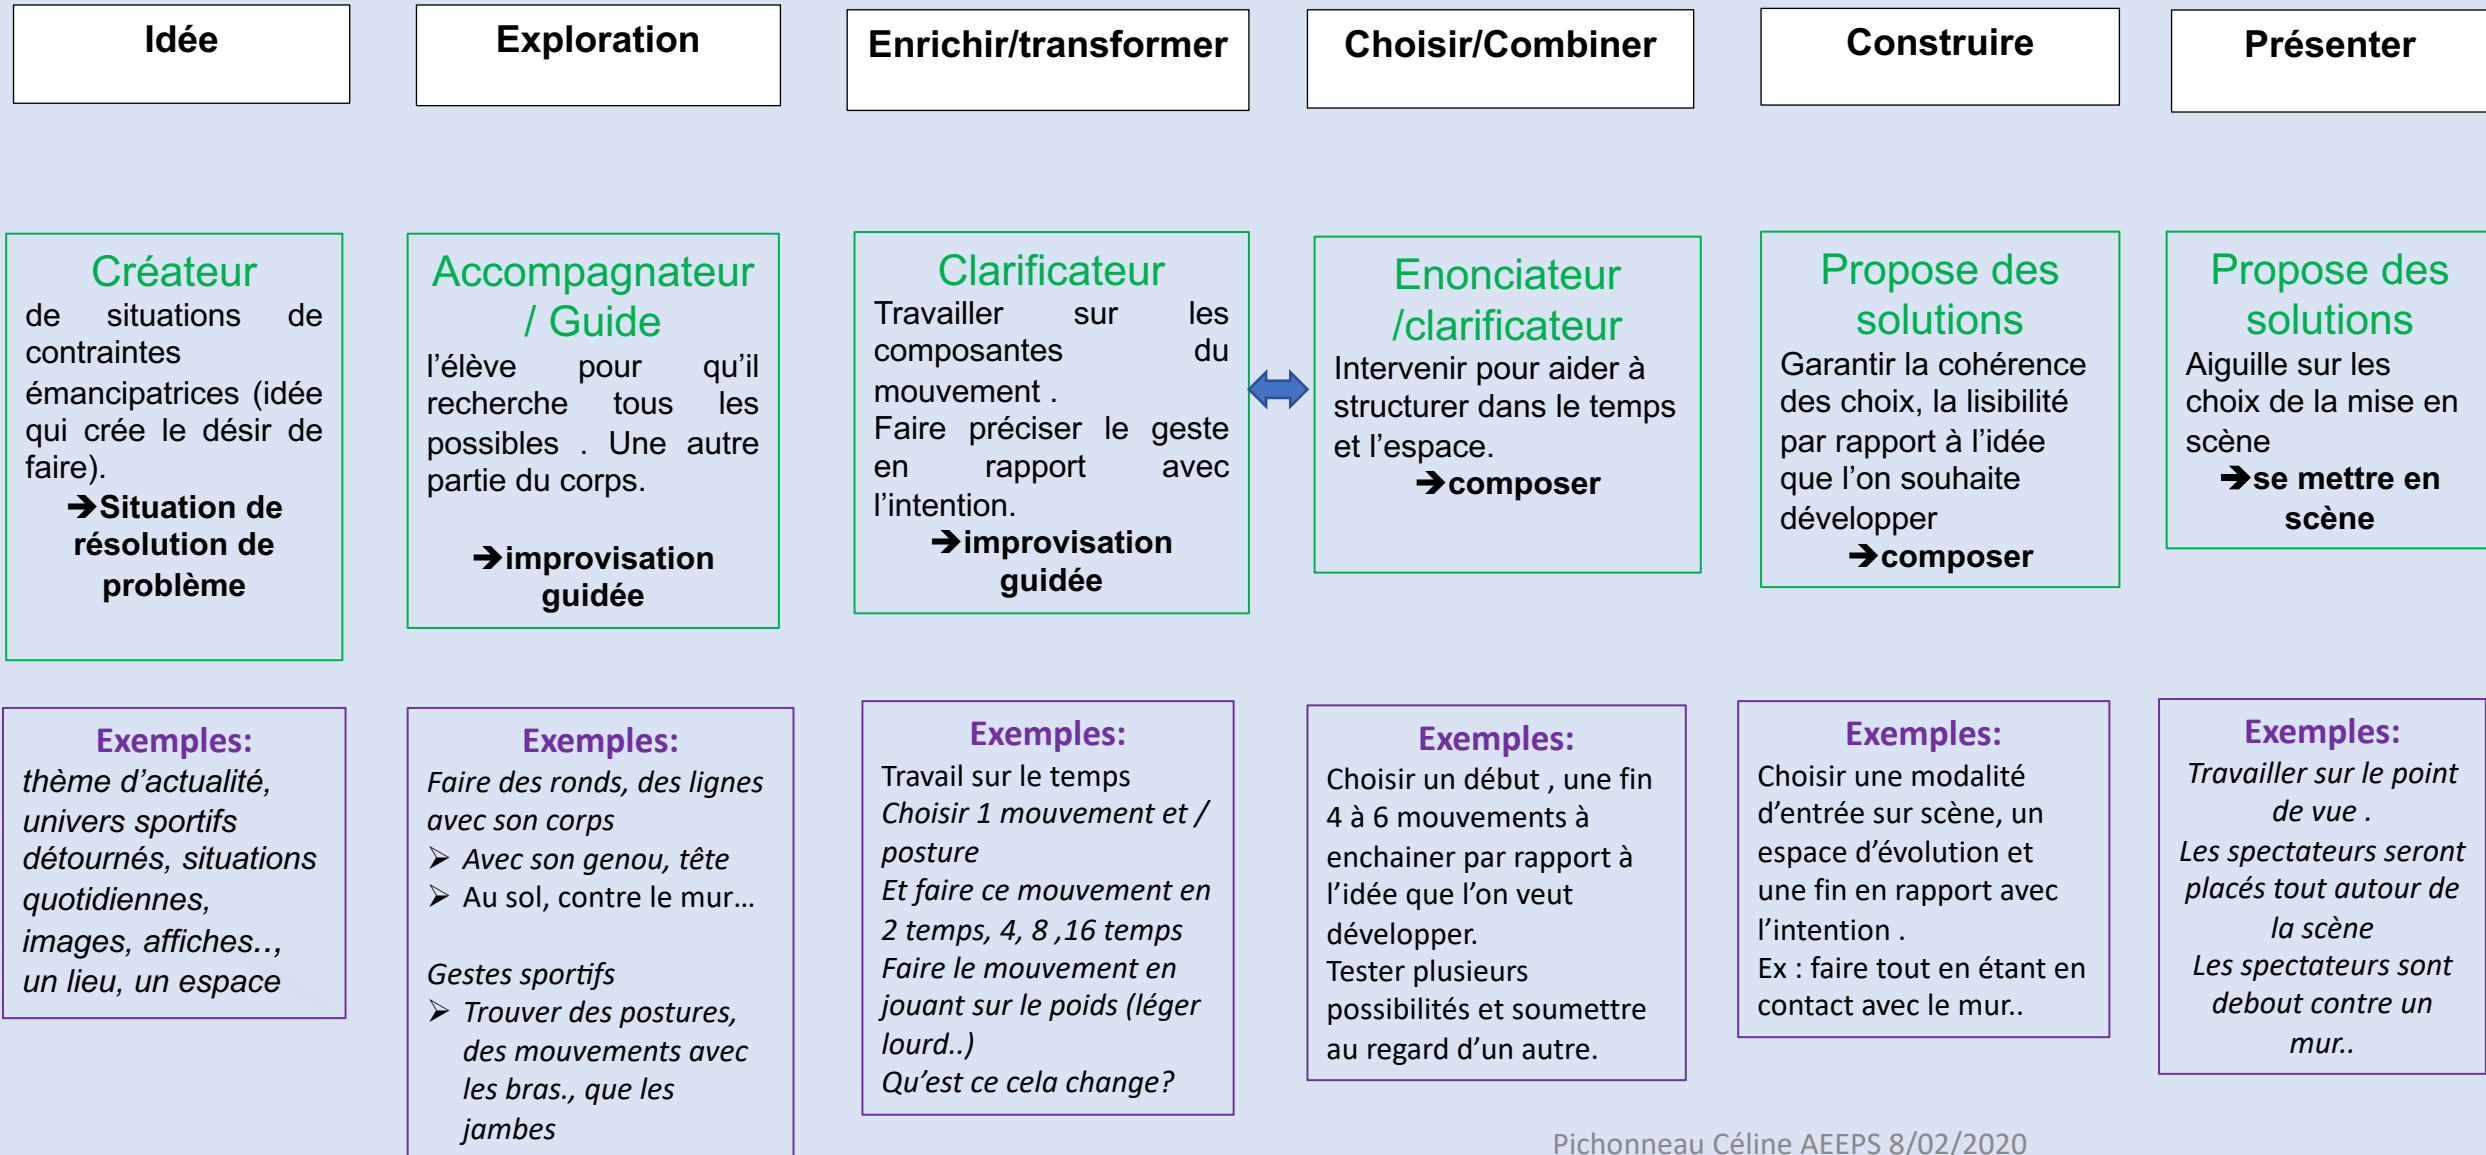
Idée

Exploration

Enrichir/transformer

Choisir/Combiner

Construire

Présenter

Créateur
de situations de contraintes émancipatrices (idée qui crée le désir de faire).
➔Situation de résolution de problème

Accompagnateur / Guide
l'élève pour qu'il recherche tous les possibles . Une autre partie du corps.
➔improvisation guidée

Clarificateur
Travailler sur les composantes du mouvement .
Faire préciser le geste en rapport avec l'intention.
➔improvisation guidée

Enonciateur /clarificateur
Intervenir pour aider à structurer dans le temps et l'espace.
➔composer

Propose des solutions
Garantir la cohérence des choix, la lisibilité par rapport à l'idée que l'on souhaite développer
➔composer

Propose des solutions
Aiguille sur les choix de la mise en scène
➔se mettre en scène

Exemples:
thème d'actualité, univers sportifs détournés, situations quotidiennes, images, affiches.., un lieu, un espace

Exemples:
Faire des ronds, des lignes avec son corps
➢ Avec son genou, tête
➢ Au sol, contre le mur…

Gestes sportifs
➢ Trouver des postures, des mouvements avec les bras., que les jambes

Exemples:
Travail sur le temps
Choisir 1 mouvement et / posture
Et faire ce mouvement en 2 temps, 4, 8 ,16 temps
Faire le mouvement en jouant sur le poids (léger lourd..)
Qu'est ce cela change?

Exemples:
Choisir un début , une fin
4 à 6 mouvements à enchainer par rapport à l'idée que l'on veut développer.
Tester plusieurs possibilités et soumettre au regard d'un autre.

Exemples:
Choisir une modalité d'entrée sur scène, un espace d'évolution et une fin en rapport avec l'intention .
Ex : faire tout en étant en contact avec le mur..

Exemples:
Travailler sur le point de vue .
Les spectateurs seront placés tout autour de la scène
Les spectateurs sont debout contre un mur..

Pichonneau Céline AEEPS 8/02/2020